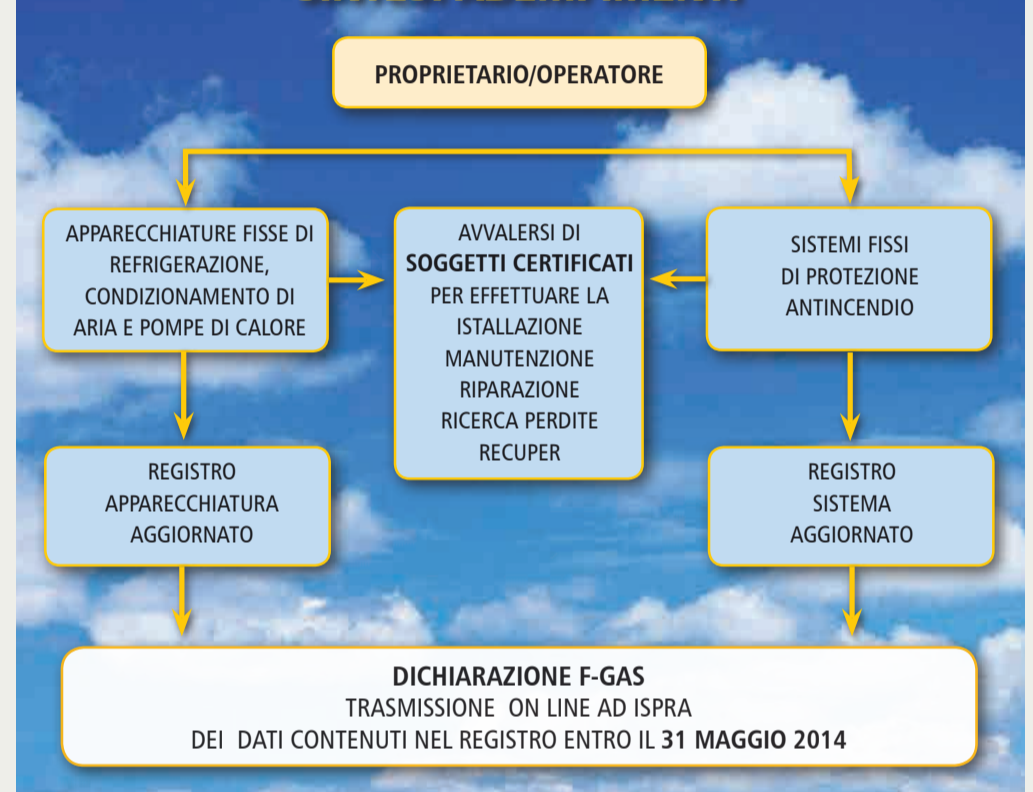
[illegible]

PROPRIETARIO/OPERATORE

APPARECCHIATURE FISSE DI REFRIGERAZIONE, CONDIZIONAMENTO DI ARIA E POMPE DI CALORE

AVVALERSI DI
SOGGETTI CERTIFICATI
PER EFFETTUARE LA
ISTALLAZIONE
MANUTENZIONE
RIPARAZIONE
RICERCA PERDITE
RECUPER

SISTEMI FISSI
DI PROTEZIONE
ANTINCENDIO

REGISTRO
APPARECCHIATURA
AGGIORNATO

REGISTRO
SISTEMA
AGGIORNATO

DICHIARAZIONE F-GAS
TRASMISSIONE ON LINE AD ISPRA
DEI DATI CONTENUTI NEL REGISTRO ENTRO IL 31 MAGGIO 2014